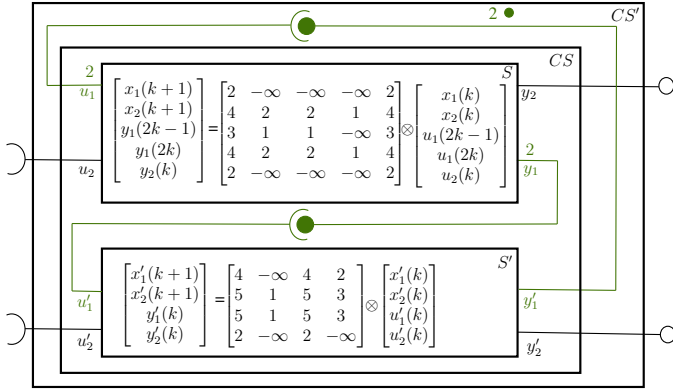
2

$CS'$

$CS$

$S$

2

$u_1$

$\begin{bmatrix} x_1(k+1) \\ x_2(k+1) \\ y_1(2k-1) \\ y_1(2k) \\ y_2(k) \end{bmatrix} = \begin{bmatrix} 2 & -\infty & -\infty & -\infty & 2 \\ 4 & 2 & 2 & 1 & 4 \\ 3 & 1 & 1 & -\infty & 3 \\ 4 & 2 & 2 & 1 & 4 \\ 2 & -\infty & -\infty & -\infty & 2 \end{bmatrix} \otimes \begin{bmatrix} x_1(k) \\ x_2(k) \\ u_1(2k-1) \\ u_1(2k) \\ u_2(k) \end{bmatrix}$

$y_2$

$u_2$

2

$y_1$

$S'$

$\begin{bmatrix} x'_1(k+1) \\ x'_2(k+1) \\ y'_1(k) \\ y'_2(k) \end{bmatrix} = \begin{bmatrix} 4 & -\infty & 4 & 2 \\ 5 & 1 & 5 & 3 \\ 5 & 1 & 5 & 3 \\ 2 & -\infty & 2 & -\infty \end{bmatrix} \otimes \begin{bmatrix} x'_1(k) \\ x'_2(k) \\ u'_1(k) \\ u'_2(k) \end{bmatrix}$

$u'_1$

$y'_1$

$u'_2$

$y'_2$